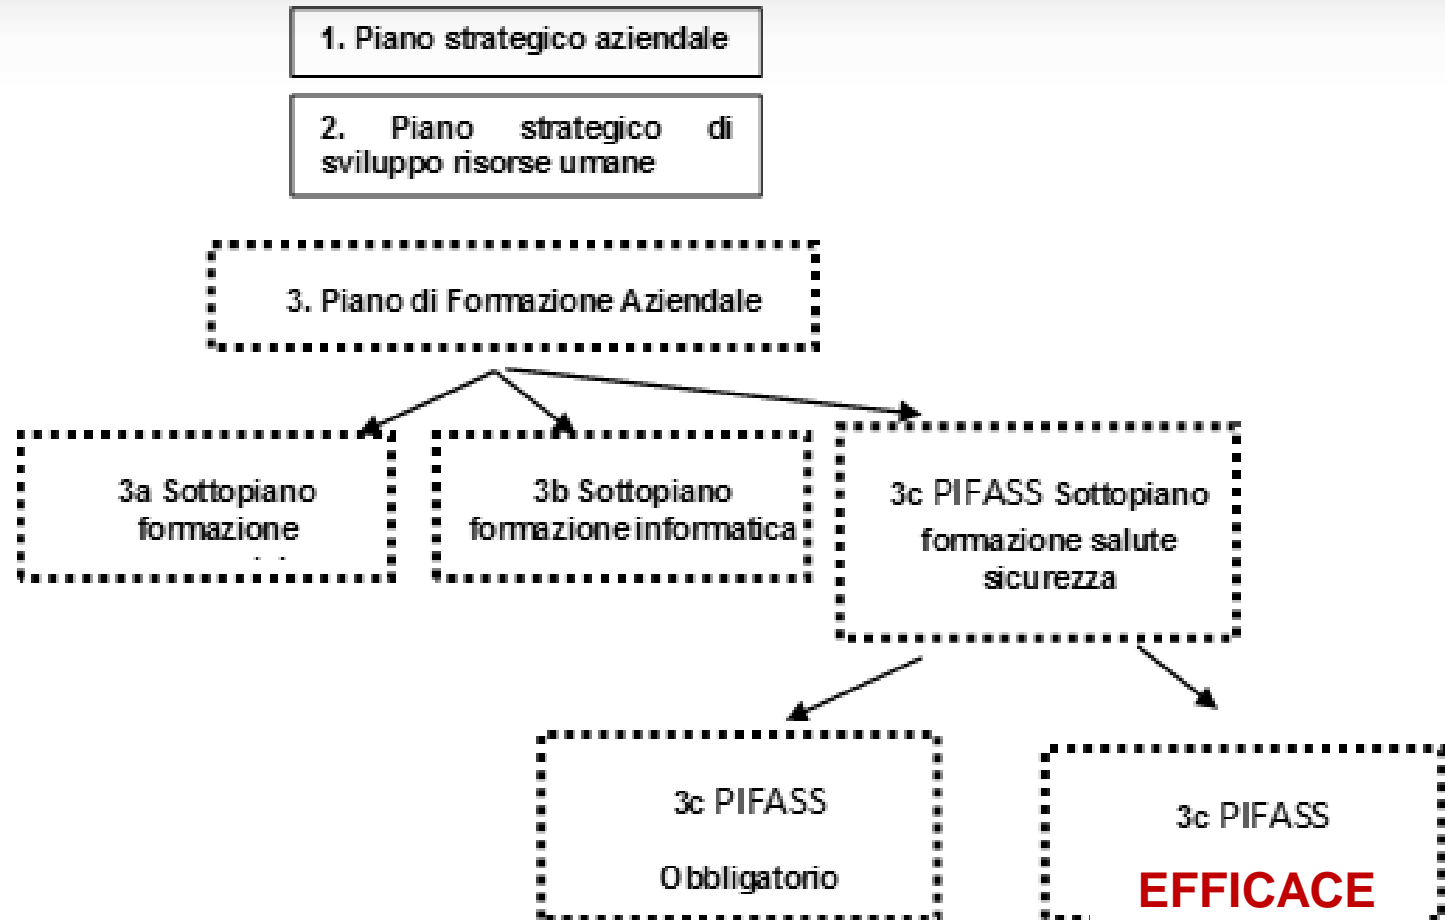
1. Piano strategico aziendale

2. Piano strategico di sviluppo risorse umane

3. Piano di Formazione Aziendale

3a Sottopiano formazione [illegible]

3b Sottopiano formazione informatica

3c PIFASS Sottopiano formazione salute sicurezza

3c PIFASS

Obbligatorio

3c PIFASS

EFFICACE